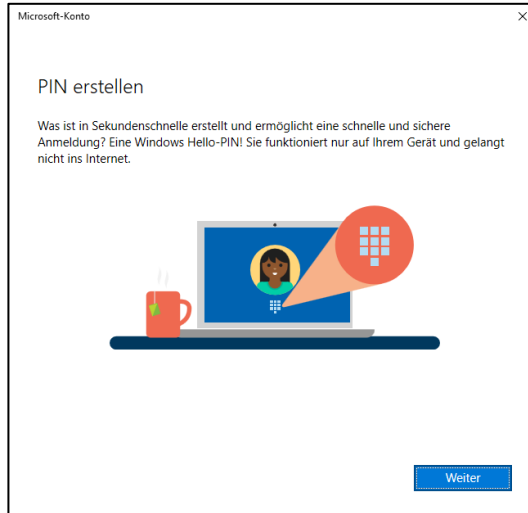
Microsoft-Konto

×

PIN erstellen

Was ist in Sekundenschnelle erstellt und ermöglicht eine schnelle und sichere Anmeldung? Eine Windows Hello-PIN! Sie funktioniert nur auf Ihrem Gerät und gelangt nicht ins Internet.

Weiter